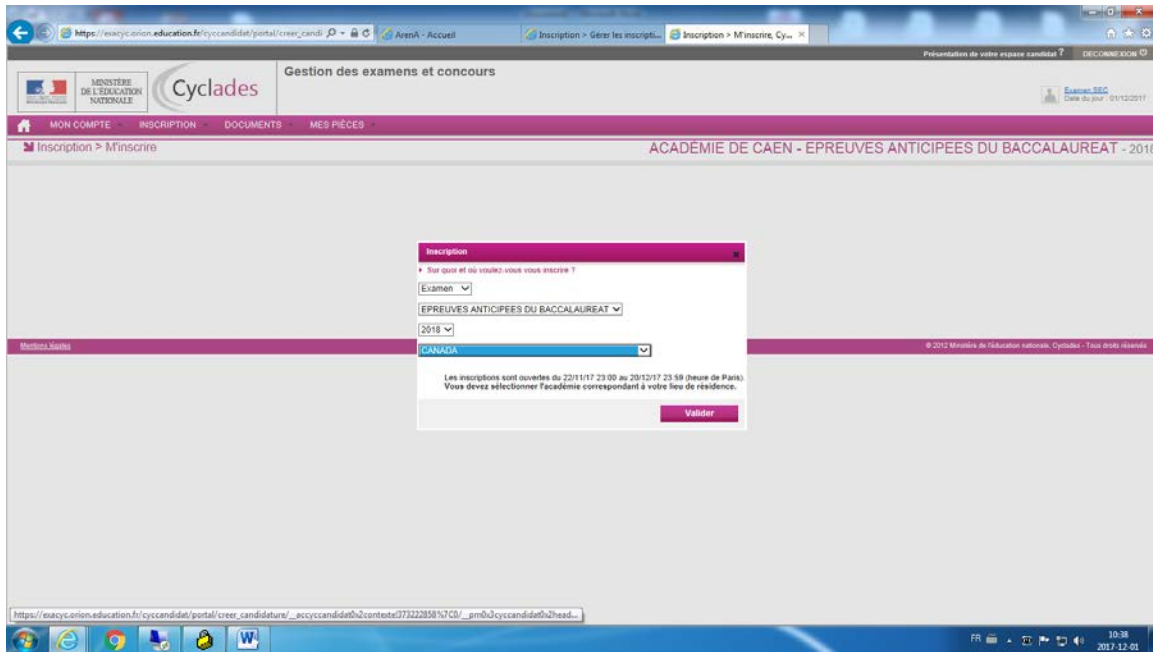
https://exacyc.orion.education.fr/cyccandidat/portal/creer_candi
ArenA - Accueil
Inscription > Gérer les inscripti...
Inscription > M'inscrire, Cy...

Présentation de votre espace candidat ? DECONNEXION

MINISTÈRE DE L'ÉDUCATION NATIONALE

Cyclades

Gestion des examens et concours

Examen SEC
Date du jour : 01/12/2017

MON COMPTE INSCRIPTION DOCUMENTS MES PIÈCES

Inscription > M'inscrire

ACADÉMIE DE CAEN - EPREUVES ANTICIPEES DU BACCALAUREAT - 2018

Inscription

Sur quoi et où voulez-vous vous inscrire ?

Examen

EPREUVES ANTICIPEES DU BACCALAUREAT

2018

CANADA

Les inscriptions sont ouvertes du 22/11/17 23:00 au 20/12/17 23:59 (heure de Paris).
Vous devez sélectionner l'académie correspondant à votre lieu de résidence.

Valider

Mentions légales

© 2012 Ministère de l'éducation nationale, Cyclades - Tous droits réservés

https://exacyc.orion.education.fr/cyccandidat/portal/creer_candidature/__accyccandidat0x2contexte!373222858%7C0/__pm0x3cyccandidat0x2head...

FR 10:38 2017-12-01